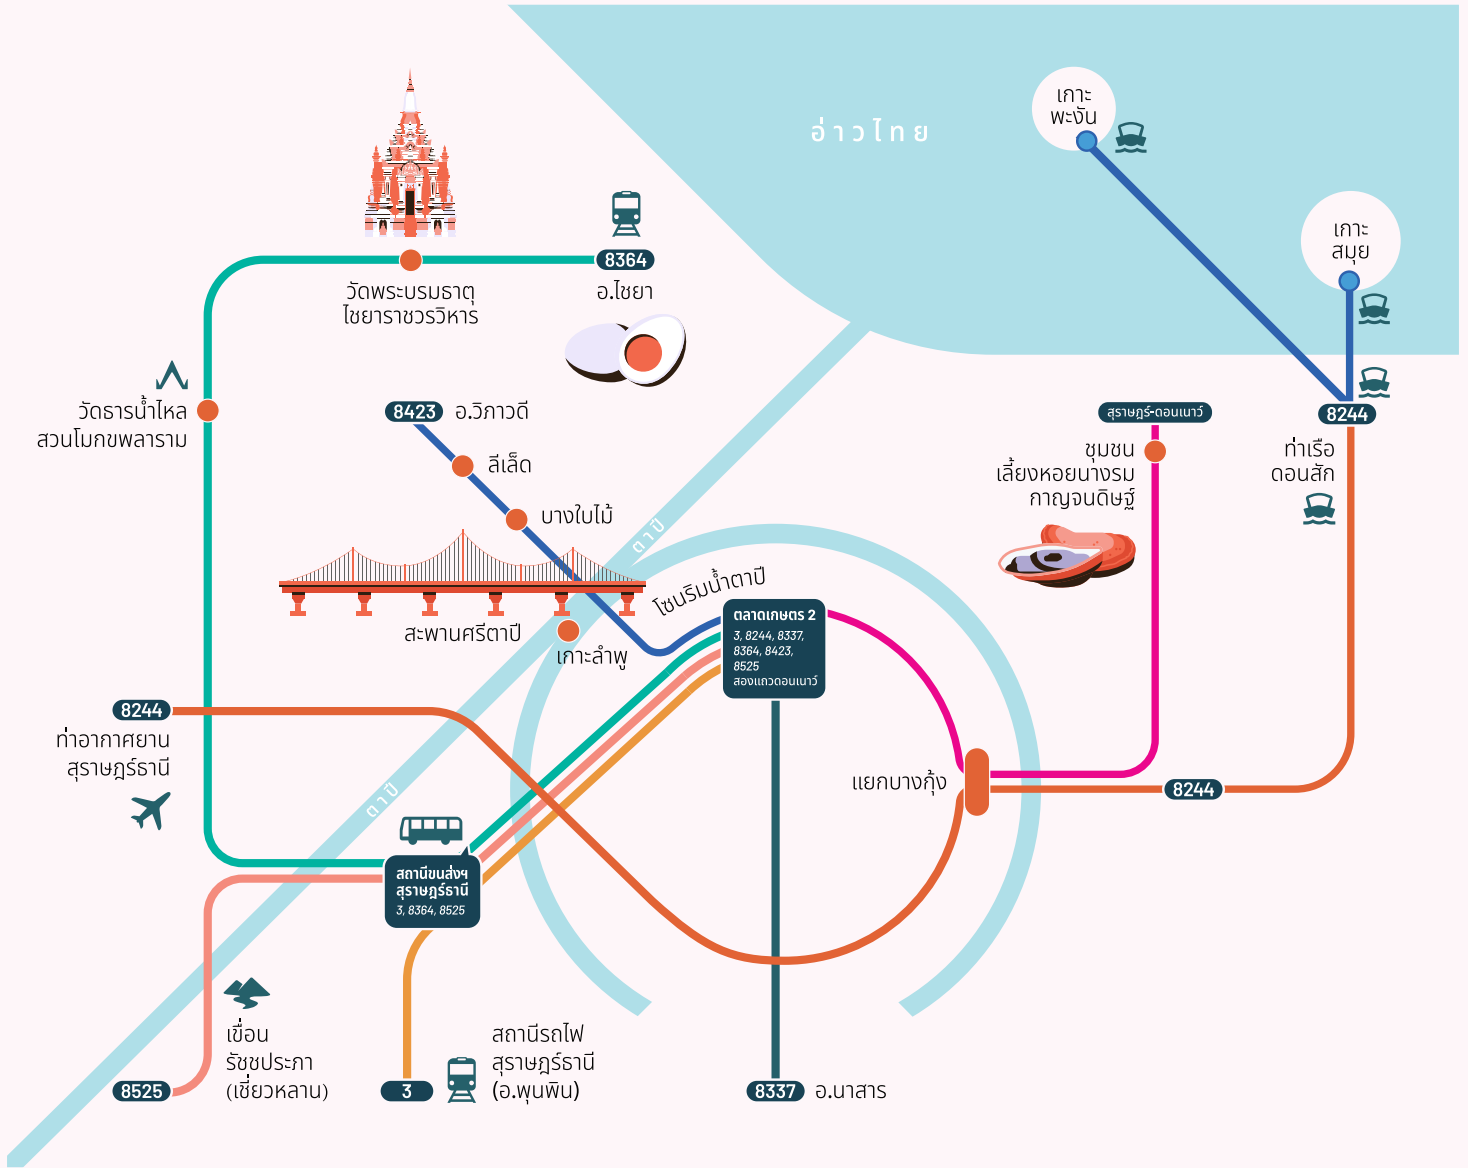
อ่าวไทย

เกาะ พะงัน

เกาะ สมุย

วัดพระบรมธาตุ ไชยาราชวรวิหาร

8364 อ.ไชยา

วัดธารน้ำไหล สวนโมกขพลาราม

8423 อ.วิภาวดี

ลีเล็ด

บางใบไม้

ตาปี

โซนริมน้ำตาปี

สะพานศรีตาปี

เกาะลำพู

สุราษฎร์-ดอนเนาว์

ชุมชน เลี้ยงหอยนางรม กาญจนดิษฐ์

8244

ท่าเรือ ดอนสัก

ตลาดเกษตร 2
3, 8244, 8337, 8364, 8423, 8525
สองแถวดอนเนาว์

8244 ท่าอากาศยาน สุราษฎร์ธานี

แยกบางกุ้ง

8244

ตาปี

สถานีขนส่งฯ สุราษฎร์ธานี
3, 8364, 8525

เขื่อน รัชชประภา (เชี่ยวหลาน)

8525

3

สถานีรถไฟ สุราษฎร์ธานี (อ.พุนพิน)

8337 อ.นาสาร